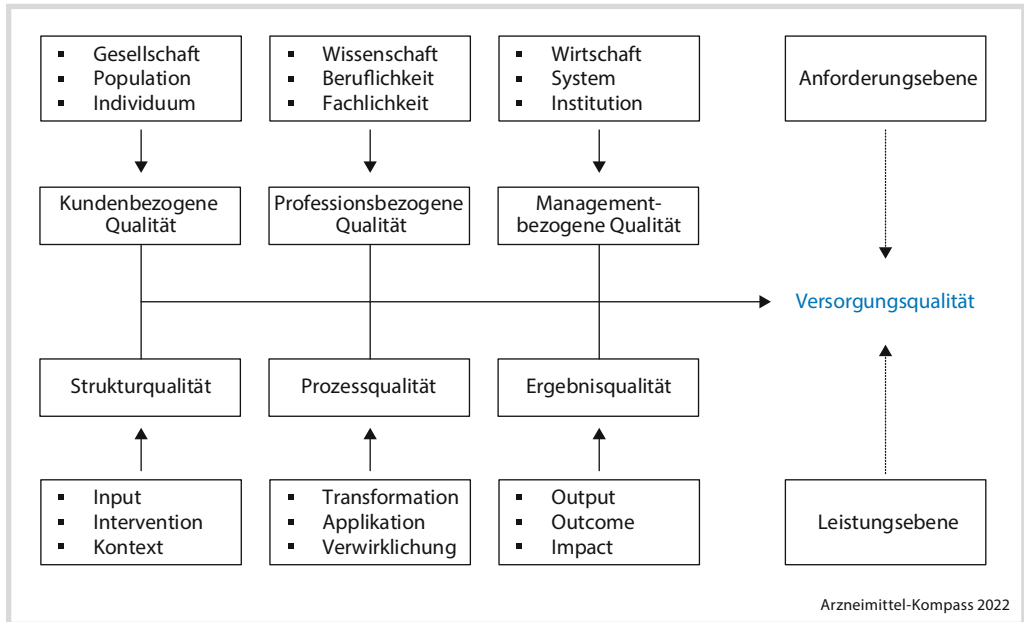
- Gesellschaft
- Population
- Individuum

- Wissenschaft
- Beruflichkeit
- Fachlichkeit

- Wirtschaft
- System
- Institution

Anforderungsebene

Kundenbezogene Qualität

Professionsbezogene Qualität

Management-bezogene Qualität

Versorgungsqualität

Strukturqualität

Prozessqualität

Ergebnisqualität

- Input
- Intervention
- Kontext

- Transformation
- Applikation
- Verwirklichung

- Output
- Outcome
- Impact

Leistungsebene

Arzneimittel-Kompass 2022